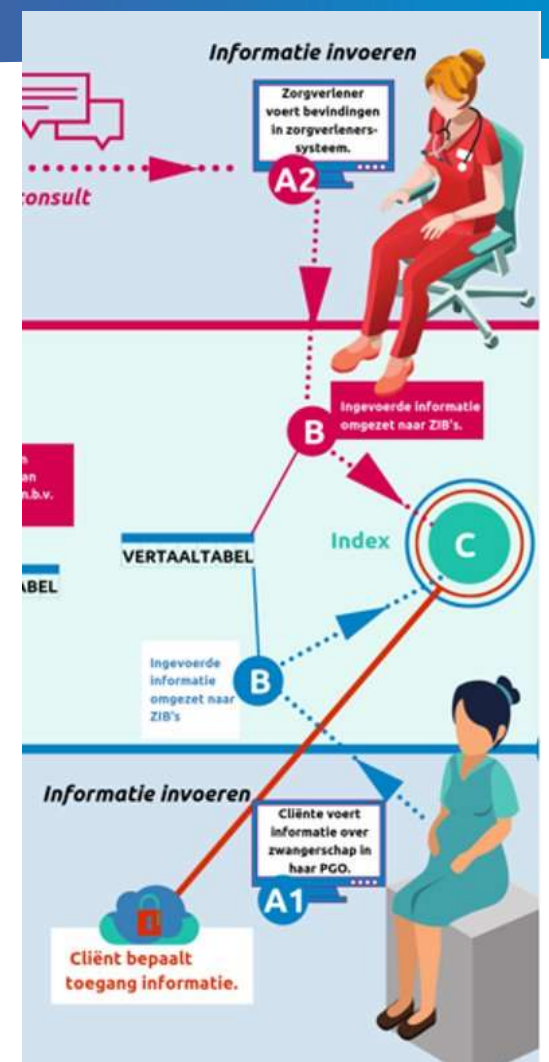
Informatie invoeren

Zorgverlener voert bevindingen in zorgverleners-systeem.

A2

consult

B

Ingevoerde informatie omgezet naar ZIB's.

n
an
n.b.v.

VERTAALTABEL

ABEL

Index

C

Ingevoerde informatie omgezet naar ZIB's

B

Informatie invoeren

Cliënte voert informatie over zwangerschap in haar PGO.

A1

Cliënt bepaalt toegang informatie.